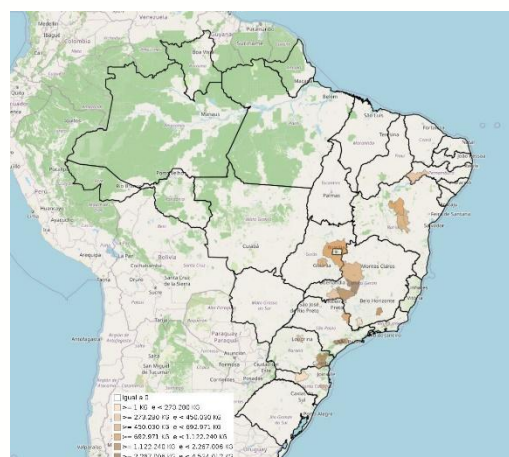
Venezuela
Bogotá
Boa Vista
Manaus
Porto Velho
Rio Branco
Bolivia
Arequipa
La Paz
Santa Cruz de la Sierra
Cuiabá
Palmas
São Luís
Teresina
Fortaleza
Natal
João Pessoa
Recife
Goiânia
Montes Claros
Belo Horizonte
São José do Rio Preto
Campo Grande
Antofagasta
Paraguay
Asunción
Londrina
San Miguel de Tucumán
Igual a 0
>= 1 KG e < 270.200 KG
>= 270.200 KG e < 450.030 KG
>= 450.030 KG e < 692.971 KG
>= 692.971 KG e < 1.122.240 KG
>= 1.122.240 KG e < 2.267.006 KG
>= 2.267.006 KG e < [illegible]